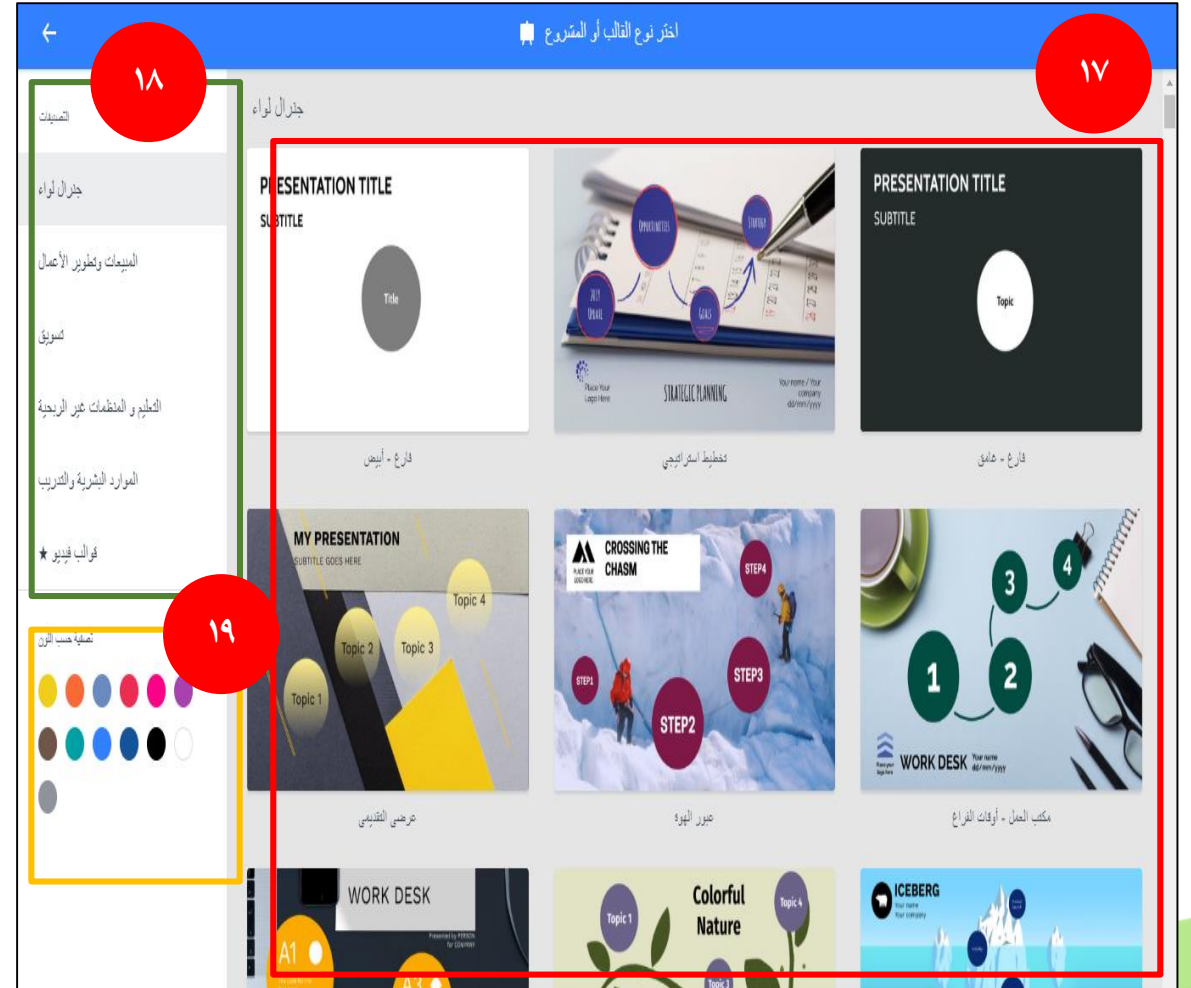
اختر نوع القالب أو المشروع

١٨

١٧

التصنيفات

جنرال لواء

المبيعات وتطوير الأعمال

تسويق

التعليم و المنظمات غير الربحية

الموارد البشرية والتدريب

قوالب فيديو ★

١٩

تصفية حسب اللون

جنرال لواء

PRESENTATION TITLE
SUBTITLE
Title

فارغ - أبيض

OPPORTUNITIES
STRATEGY
2019 UPDATE
GOALS
Place Your Logo Here
STRATEGIC PLANNING
Your name / Your company
dd/mm/yyyy

تخطيط استراتيجي

PRESENTATION TITLE
SUBTITLE
Topic

فارغ - غامق

MY PRESENTATION
SUBTITLE GOES HERE
Topic 4
Topic 2
Topic 3
Topic 1

عرضي التقديمي

CROSSING THE CHASM
PLACE YOUR LOGO HERE
STEP4
STEP1
STEP3
STEP2

عبور الهوة

3
4
1
2
WORK DESK
Your name
dd/mm/yyyy

مكتب العمل - أوقات الفراغ

WORK DESK
A1

Colorful Nature
Topic 1
Topic 4
Topic 3

ICEBERG
Your name
Your company